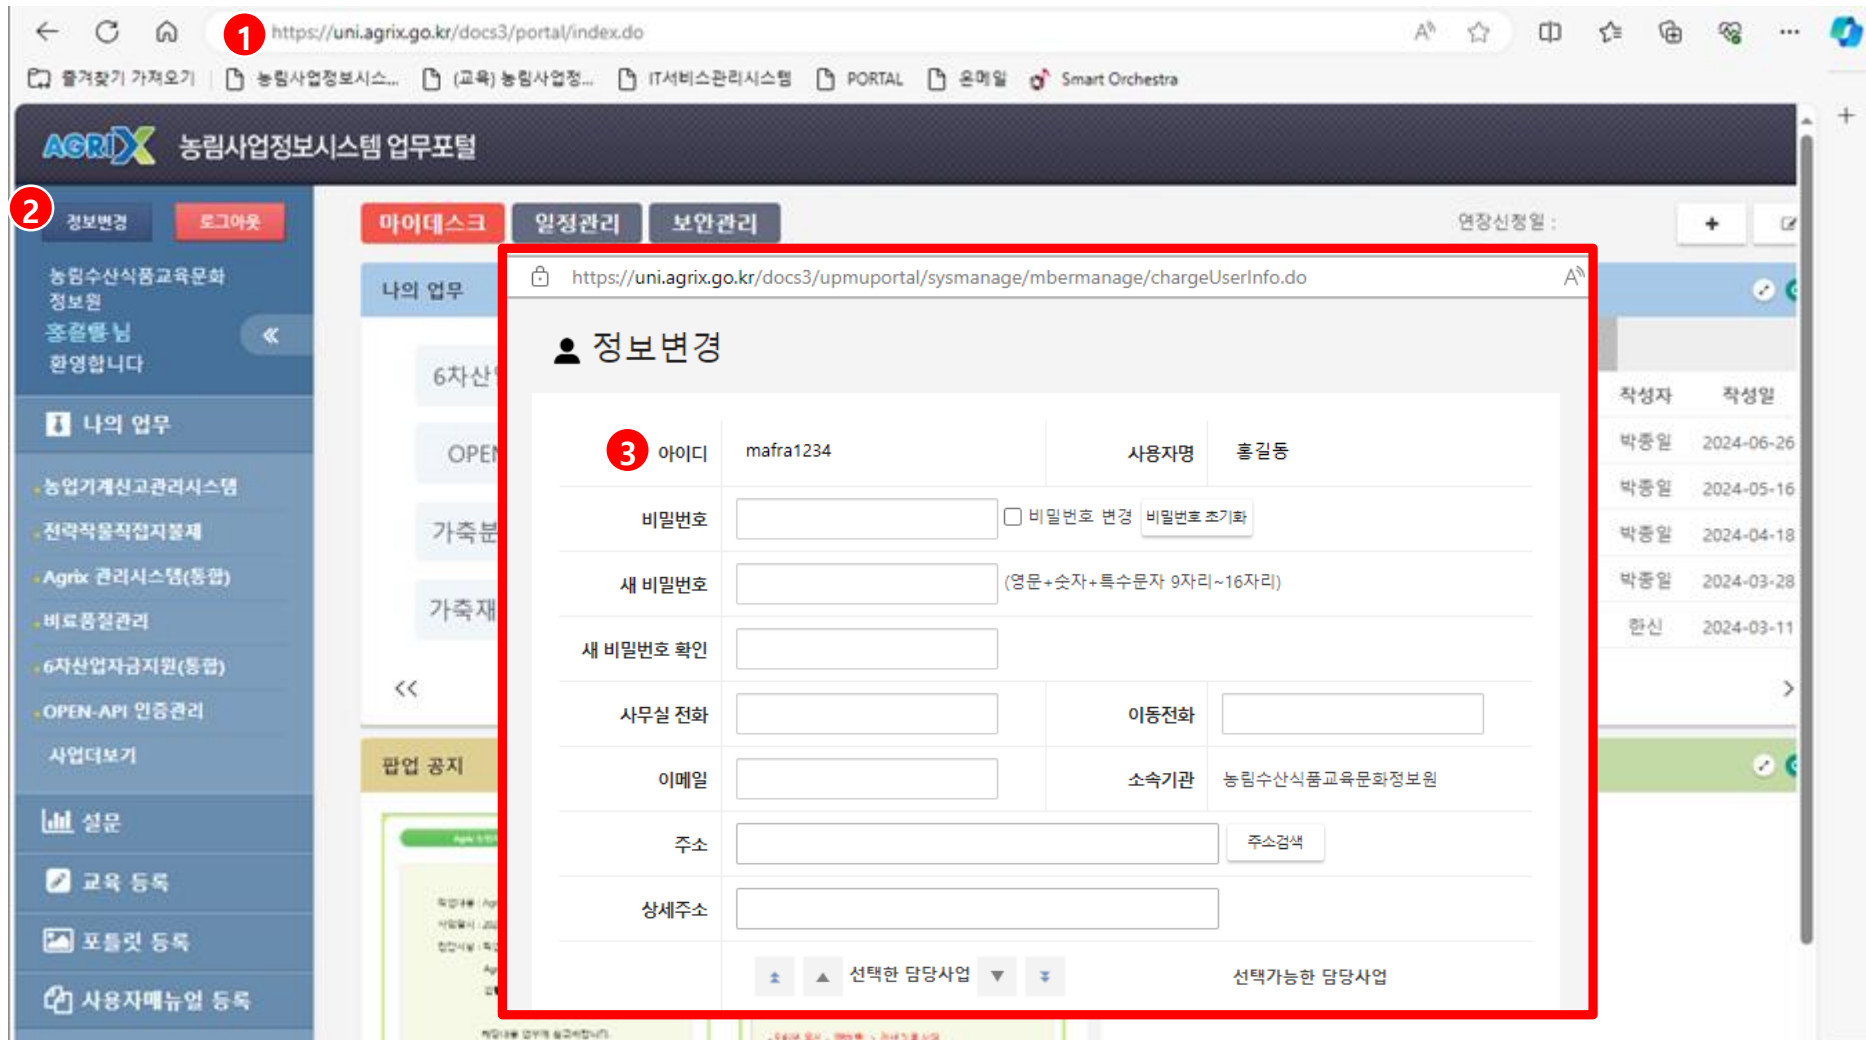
1 https://uni.agrix.go.kr/docs3/portal/index.do

즐겨찾기 가져오기 | 농림사업정보시스... (교육) 농림사업정... IT서비스관리시스템 PORTAL 온메일 Smart Orchestra

AGRIX 농림사업정보시스템 업무포털

2 정보변경 로그아웃

농림수산식품교육문화정보원
홍길동 님
환영합니다

나의 업무
농업기계신고관리시스템
전략작물직접지불제
Agrix 관리시스템(통합)
비료품질관리
6차산업자금지원(통합)
OPEN-API 인증관리
사업더보기
설문
교육 등록
포틀릿 등록
사용자메뉴얼 등록

마이데스크 일정관리 보안관리 연장신청일 :

나의 업무
6차산
OPEN
가축분
가축재
팝업 공지

https://uni.agrix.go.kr/docs3/upmuportal/sysmanage/mbermanage/chargeUserInfo.do

정보변경

3 아이디 mafra1234 사용자명 홍길동
비밀번호 비밀번호 변경 비밀번호 초기화
새 비밀번호 (영문+숫자+특수문자 9자리~16자리)
새 비밀번호 확인
사무실 전화 이동전화
이메일 소속기관 농림수산식품교육문화정보원
주소 주소검색
상세주소
선택한 담당사업 선택가능한 담당사업

| 작성자 | 작성일 |
|---|---|
| 박종일 | 2024-06-26 |
| 박종일 | 2024-05-16 |
| 박종일 | 2024-04-18 |
| 박종일 | 2024-03-28 |
| 한신 | 2024-03-11 |